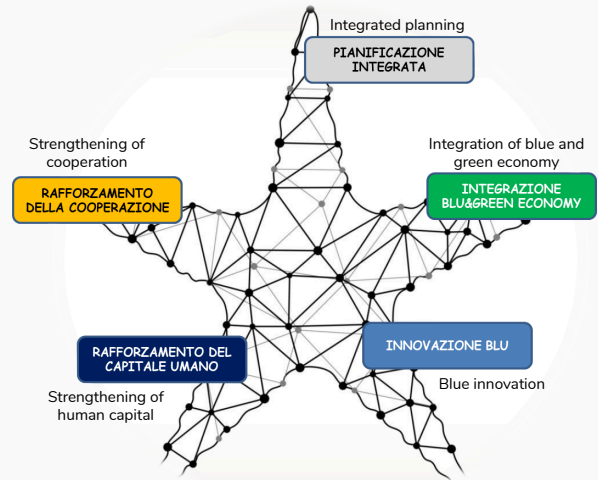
Integrated planning

PIANIFICAZIONE INTEGRATA

Strengthening of cooperation

RAFFORZAMENTO DELLA COOPERAZIONE

Integration of blue and green economy

INTEGRAZIONE BLU&GREEN ECONOMY

RAFFORZAMENTO DEL CAPITALE UMANO

Strengthening of human capital

INNOVAZIONE BLU

Blue innovation